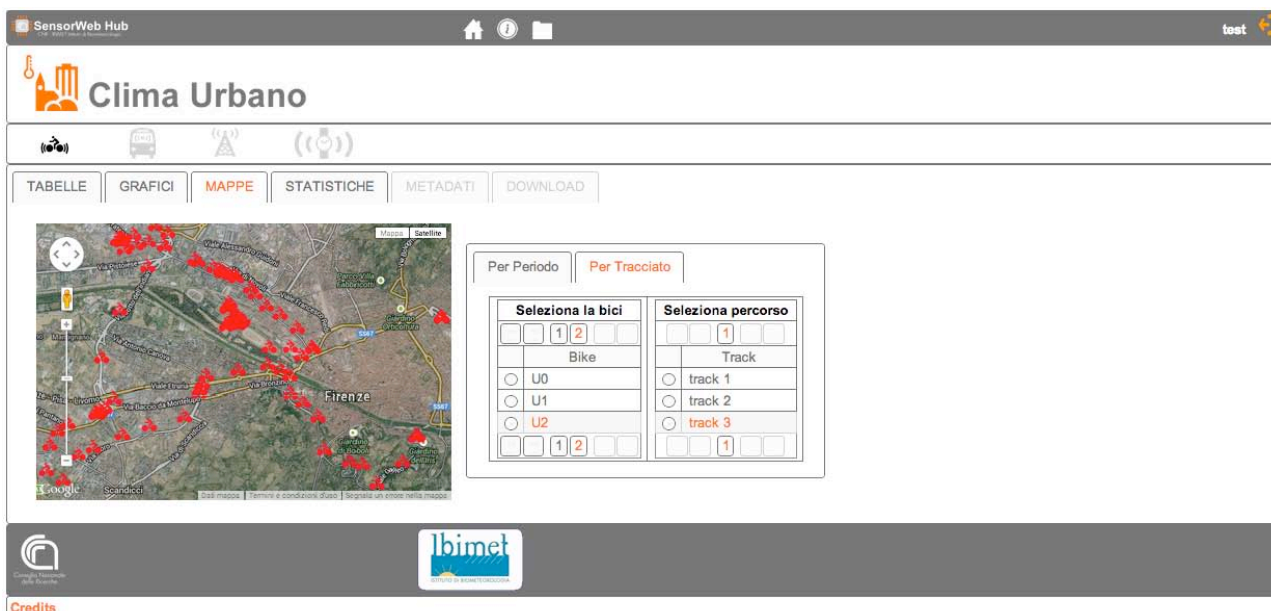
SensorWeb Hub

test

Clima Urbano

TABELLE | GRAFICI | MAPPE | STATISTICHE | METADATI | DOWNLOAD

Mappa Satellite

Viale Alessandro Guidoni

Firenze

Scandicci

Google

Dati mappa | Termini e condizioni d'uso | Segnala un errore nella mappa

Per Periodo | Per Tracciato

| | Seleziona la bici |
|---|---|
| | 1 2 |
| | Bike |
| ○ | U0 |
| ○ | U1 |
| ○ | U2 |
| | 1 2 |

| | Seleziona percorso |
|---|---|
| | 1 |
| | Track |
| ○ | track 1 |
| ○ | track 2 |
| ○ | track 3 |
| | 1 |

Consiglio Nazionale delle Ricerche

Ibimet
ISTITUTO DI BIOMETEOROLOGIA

Credits